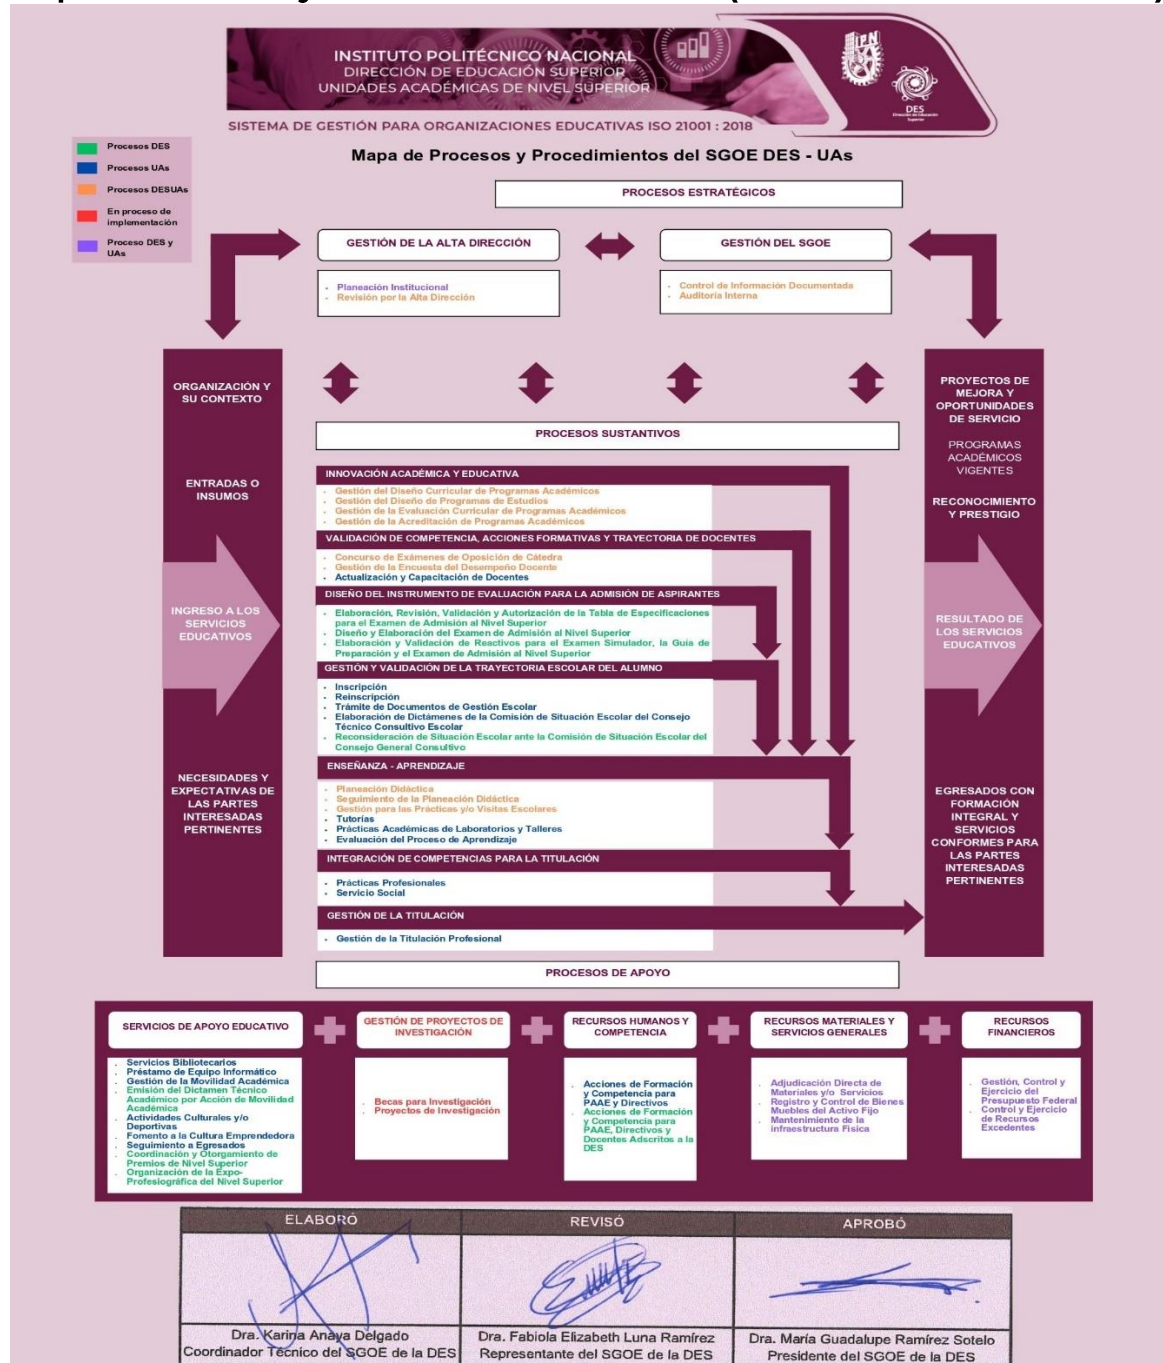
INSTITUTO POLITÉCNICO NACIONAL
DIRECCIÓN DE EDUCACIÓN SUPERIOR
UNIDADES ACADÉMICAS DE NIVEL SUPERIOR

IPN

DES

SISTEMA DE GESTIÓN PARA ORGANIZACIONES EDUCATIVAS ISO 21001 : 2018

Procesos DES
Procesos UAs
Procesos DESUAs
En proceso de implementación
Proceso DES y UAs

Mapa de Procesos y Procedimientos del SGOE DES - UAs

PROCESOS ESTRATÉGICOS

GESTIÓN DE LA ALTA DIRECCIÓN
- Planeación Institucional
- Revisión por la Alta Dirección

GESTIÓN DEL SGOE
- Control de Información Documentada
- Auditoría Interna

ORGANIZACIÓN Y SU CONTEXTO

ENTRADAS O INSUMOS

INGRESO A LOS SERVICIOS EDUCATIVOS

NECESIDADES Y EXPECTATIVAS DE LAS PARTES INTERESADAS PERTINENTES

PROCESOS SUSTANTIVOS

INNOVACIÓN ACADÉMICA Y EDUCATIVA
- Gestión del Diseño Curricular de Programas Académicos
- Gestión del Diseño de Programas de Estudios
- Gestión de la Evaluación Curricular de Programas Académicos
- Gestión de la Acreditación de Programas Académicos

VALIDACIÓN DE COMPETENCIA, ACCIONES FORMATIVAS Y TRAYECTORIA DE DOCENTES
- Concurso de Exámenes de Oposición de Cátedra
- Gestión de la Encuesta del Desempeño Docente
- Actualización y Capacitación de Docentes

DISEÑO DEL INSTRUMENTO DE EVALUACIÓN PARA LA ADMISIÓN DE ASPIRANTES
- Elaboración, Revisión, Validación y Autorización de la Tabla de Especificaciones para el Examen de Admisión al Nivel Superior
- Diseño y Elaboración del Examen de Admisión al Nivel Superior
- Elaboración y Validación de Reactivos para el Examen Simulador, la Guía de Preparación y el Examen de Admisión al Nivel Superior

GESTIÓN Y VALIDACIÓN DE LA TRAYECTORIA ESCOLAR DEL ALUMNO
- Inscripción
- Reinscripción
- Trámite de Documentos de Gestión Escolar
- Elaboración de Dictámenes de la Comisión de Situación Escolar del Consejo Técnico Consultivo Escolar
- Reconsideración de Situación Escolar ante la Comisión de Situación Escolar del Consejo General Consultivo

ENSEÑANZA - APRENDIZAJE
- Planeación Didáctica
- Seguimiento de la Planeación Didáctica
- Gestión para las Prácticas y/o Visitas Escolares
- Tutorías
- Prácticas Académicas de Laboratorios y Talleres
- Evaluación del Proceso de Aprendizaje

INTEGRACIÓN DE COMPETENCIAS PARA LA TITULACIÓN
- Prácticas Profesionales
- Servicio Social

GESTIÓN DE LA TITULACIÓN
- Gestión de la Titulación Profesional

PROYECTOS DE MEJORA Y OPORTUNIDADES DE SERVICIO

PROGRAMAS ACADÉMICOS VIGENTES

RECONOCIMIENTO Y PRESTIGIO

RESULTADO DE LOS SERVICIOS EDUCATIVOS

EGRESADOS CON FORMACIÓN INTEGRAL Y SERVICIOS CONFORMES PARA LAS PARTES INTERESADAS PERTINENTES

PROCESOS DE APOYO

SERVICIOS DE APOYO EDUCATIVO
- Servicios Bibliotecarios
- Préstamo de Equipo Informático
- Gestión de la Movilidad Académica
- Emisión del Dictamen Técnico Académico por Acción de Movilidad Académica
- Actividades Culturales y/o Deportivas
- Fomento a la Cultura Emprendedora
- Seguimiento a Egresados
- Coordinación y Otorgamiento de Premios de Nivel Superior
- Organización de la Expo-Profesiográfica del Nivel Superior

GESTIÓN DE PROYECTOS DE INVESTIGACIÓN
- Becas para Investigación
- Proyectos de Investigación

RECURSOS HUMANOS Y COMPETENCIA
- Acciones de Formación y Competencia para PAAE y Directivos
- Acciones de Formación y Competencia para PAAE, Directivos y Docentes Adscritos a la DES

RECURSOS MATERIALES Y SERVICIOS GENERALES
- Adjudicación Directa de Materiales y/o Servicios
- Registro y Control de Bienes Muebles del Activo Fijo
- Mantenimiento de la infraestructura Física

RECURSOS FINANCIEROS
- Gestión, Control y Ejercicio del Presupuesto Federal
- Control y Ejercicio de Recursos Excedentes

| ELABORÓ | REVISÓ | APROBÓ |
|---|---|---|
| Dra. Karina Anaya Delgado<br>Coordinador Técnico del SGOE de la DES | Dra. Fabiola Elizabeth Luna Ramírez<br>Representante del SGOE de la DES | Dra. María Guadalupe Ramírez Sotelo<br>Presidente del SGOE de la DES |